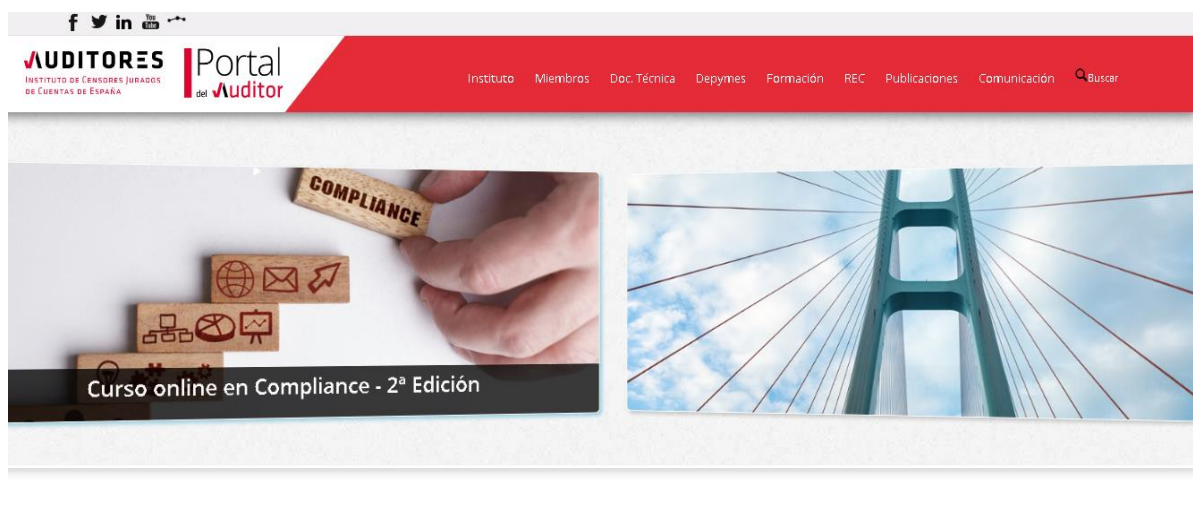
f in You Tube

AUDITORES
INSTITUTO DE CENSORES JURADOS DE CUENTAS DE ESPAÑA

Portal del Auditor

Instituto Miembros Doc. Técnica Depymes Formación REC Publicaciones Comunicación Buscar

COMPLIANCE

Curso online en Compliance - 2ª Edición